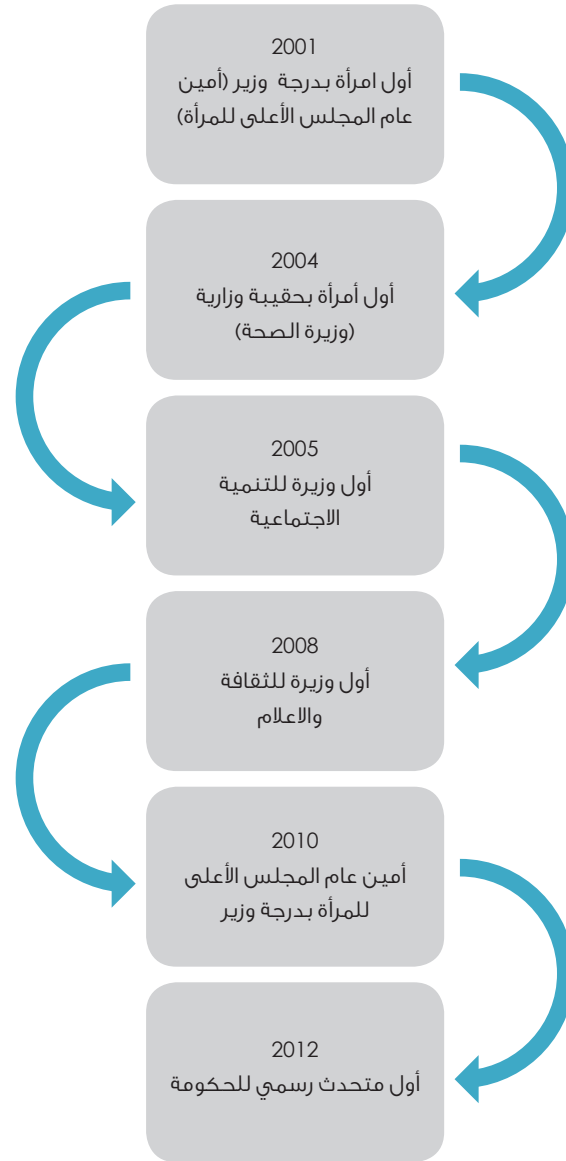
2001
أول امرأة بدرجة وزير (أمين عام المجلس الأعلى للمرأة)

2004
أول أمرأة بحقيبة وزارية (وزيرة الصحة)

2005
أول وزيرة للتنمية الاجتماعية

2008
أول وزيرة للثقافة والاعلام

2010
أمين عام المجلس الأعلى للمرأة بدرجة وزير

2012
أول متحدث رسمي للحكومة